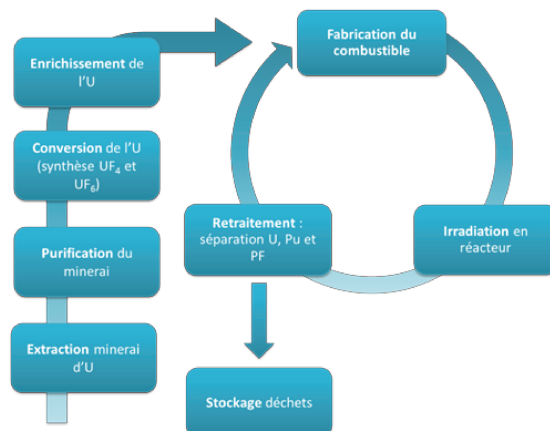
Enrichissement de l'U

Conversion de l'U (synthèse $UF_4$ et $UF_6$)

Purification du minerai

Extraction minerai d'U

Fabrication du combustible

Irradiation en réacteur

Retraitement : séparation U, Pu et PF

Stockage déchets